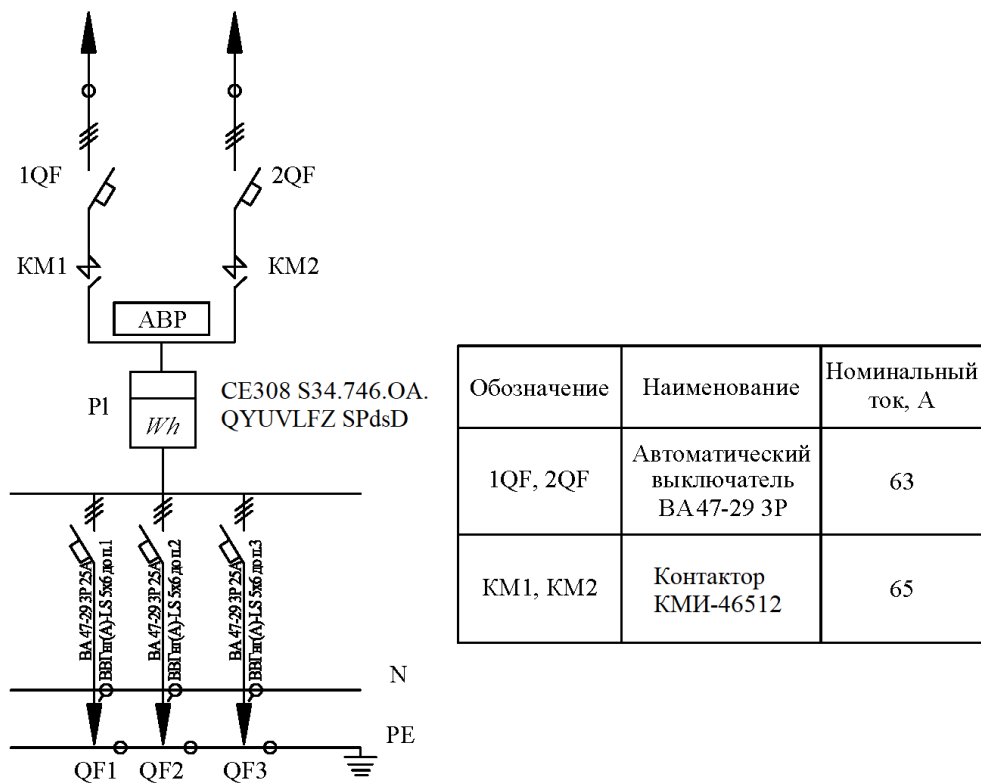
1QF

2QF

КМ1

КМ2

АВР

P1

$Wh$

CE308 S34.746.OA. QYUVLFZ SPdsD

ВА 47-29 3Р 25А ВВГнг(А)-LS 5х6 до п.1

ВА 47-29 3Р 25А ВВГнг(А)-LS 5х6 до п.2

ВА 47-29 3Р 25А ВВГнг(А)-LS 5х6 до п.3

N

PE

QF1

QF2

QF3

| Обозначение | Наименование | Номинальный ток, А |
|---|---|---|
| 1QF, 2QF | Автоматический выключатель ВА 47-29 3Р | 63 |
| КМ1, КМ2 | Контактор КМИ-46512 | 65 |